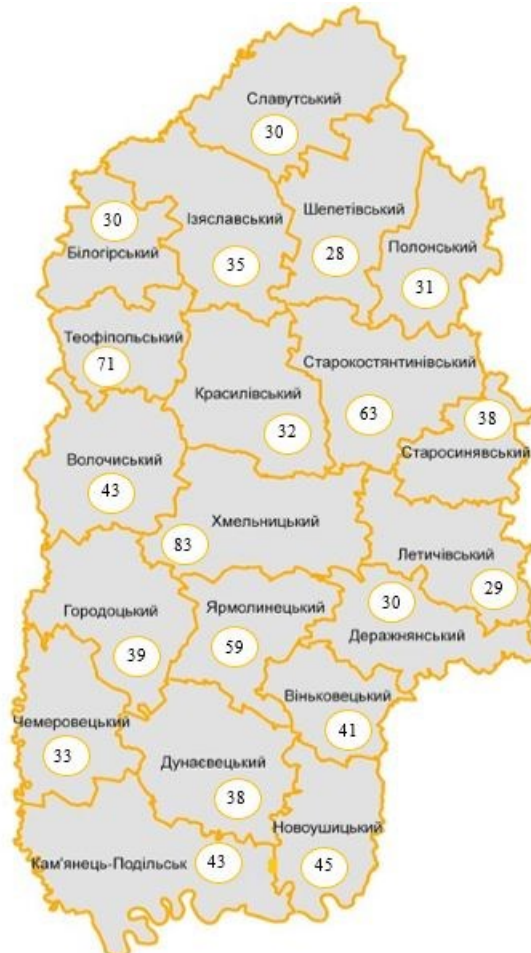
Славутський
30

30
Білогірський

Ізяславський
35

Шепетівський
28

Полонський
31

Теофіпольський
71

Старокостянтинівський
63

Красилівський
32

38
Старосинявський

Волочиський
43

Хмельницький
83

Летичівський
29

Городоцький
39

Ярмолинецький
59

30
Деражнянський

Віньковецький
41

Чемеровецький
33

Дунаєвецький
38

Новоушицький
45

Кам'янець-Подільськ
43